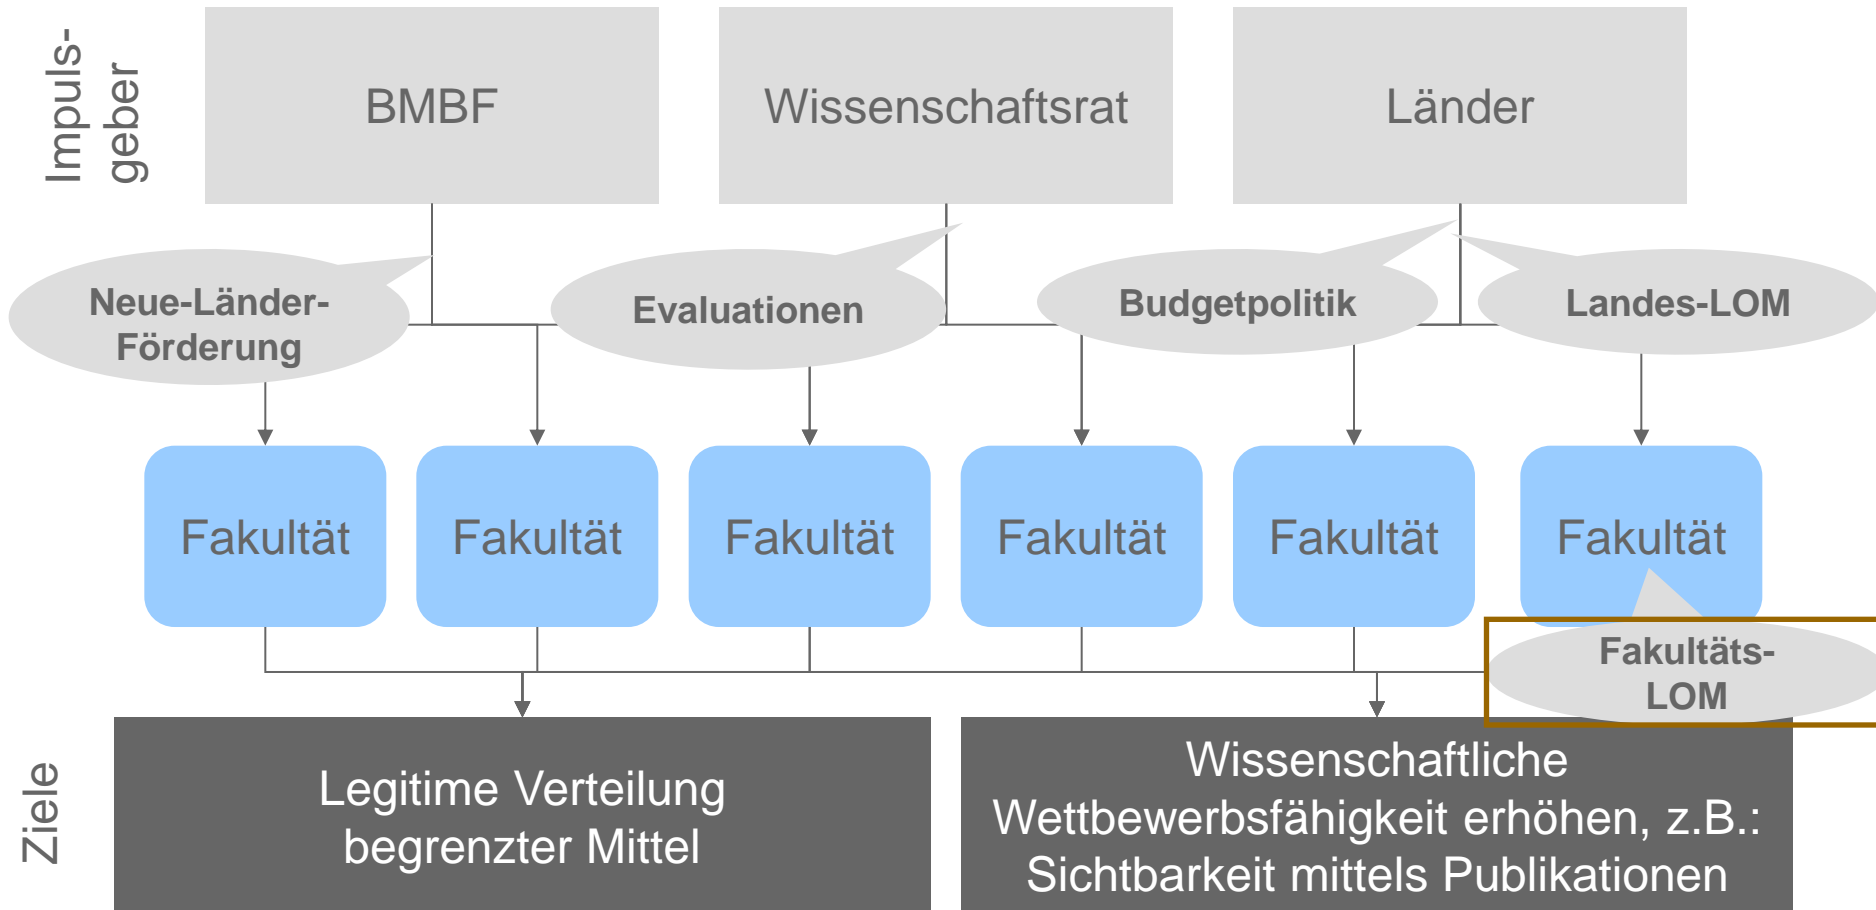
Impulsgeber

BMBF

Wissenschaftsrat

Länder

Neue-Länder-Förderung

Evaluationen

Budgetpolitik

Landes-LOM

Fakultät

Fakultät

Fakultät

Fakultät

Fakultät

Fakultät

Fakultäts-LOM

Ziele

Legitime Verteilung begrenzter Mittel

Wissenschaftliche Wettbewerbsfähigkeit erhöhen, z.B.: Sichtbarkeit mittels Publikationen